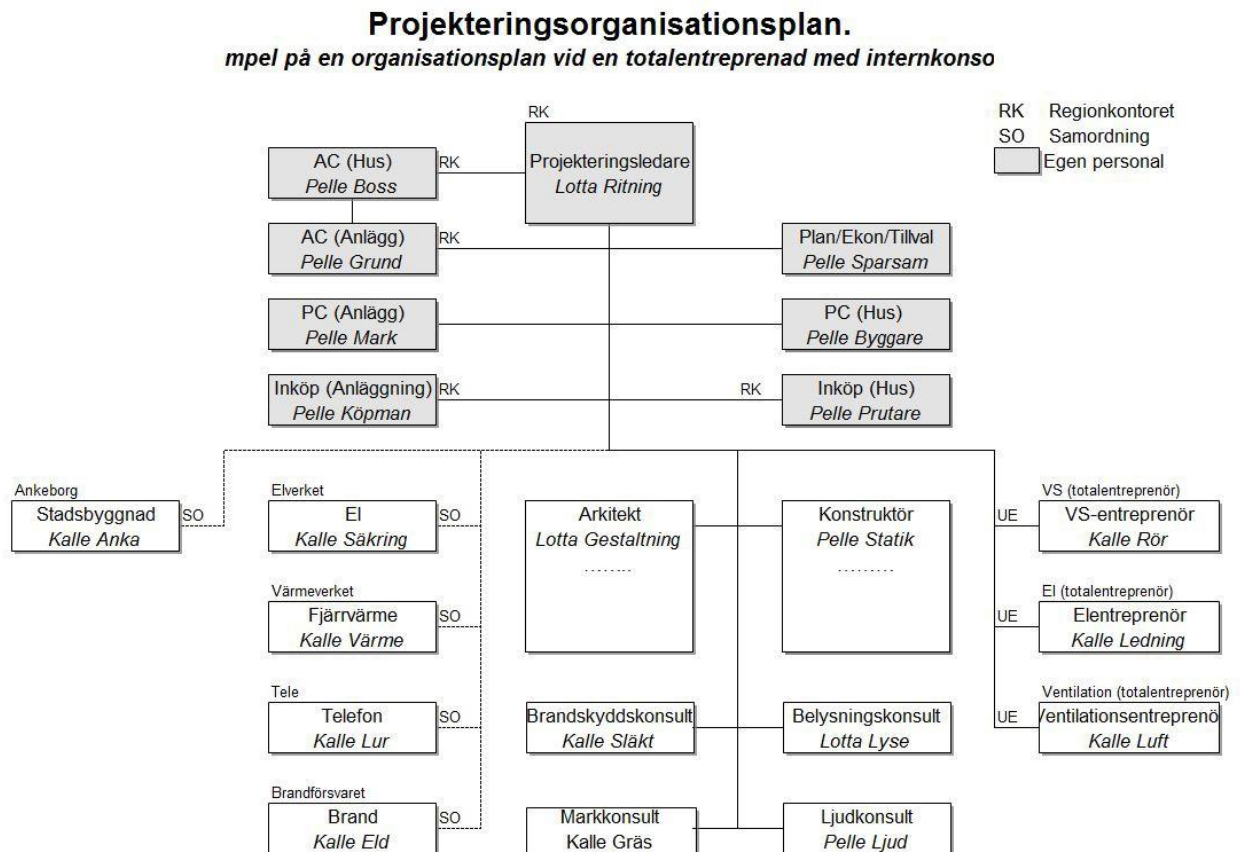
Projekteringsorganisationsplan.

mpel på en organisationsplan vid en totalentreprenad med internkonso

RK Regionkontoret
SO Samordning
Egen personal

RK
Projekteringsledare
Lotta Ritning

AC (Hus)
Pelle Boss
RK

AC (Anlägg)
Pelle Grund
RK

Plan/Ekon/Tillval
Pelle Sparsam

PC (Anlägg)
Pelle Mark

PC (Hus)
Pelle Byggare

Inköp (Anläggning)
Pelle Köpman
RK

RK
Inköp (Hus)
Pelle Prutare

Ankeborg
Stadsbyggnad
Kalle Anka
SO

Elverket
El
Kalle Säkring
SO

Värmeverket
Fjärrvärme
Kalle Värme
SO

Tele
Telefon
Kalle Lur
SO

Brandförsvaret
Brand
Kalle Eld
SO

Arkitekt
Lotta Gestaltning
........

Konstruktör
Pelle Statik
.........

Brandskyddskonsult
Kalle Släkt

Belysningskonsult
Lotta Lyse

Markkonsult
Kalle Gräs

Ljudkonsult
Pelle Ljud

VS (totalentreprenör)
UE
VS-entreprenör
Kalle Rör

El (totalentreprenör)
UE
Elentreprenör
Kalle Ledning

Ventilation (totalentreprenör)
UE
/entilationsentreprenö
Kalle Luft